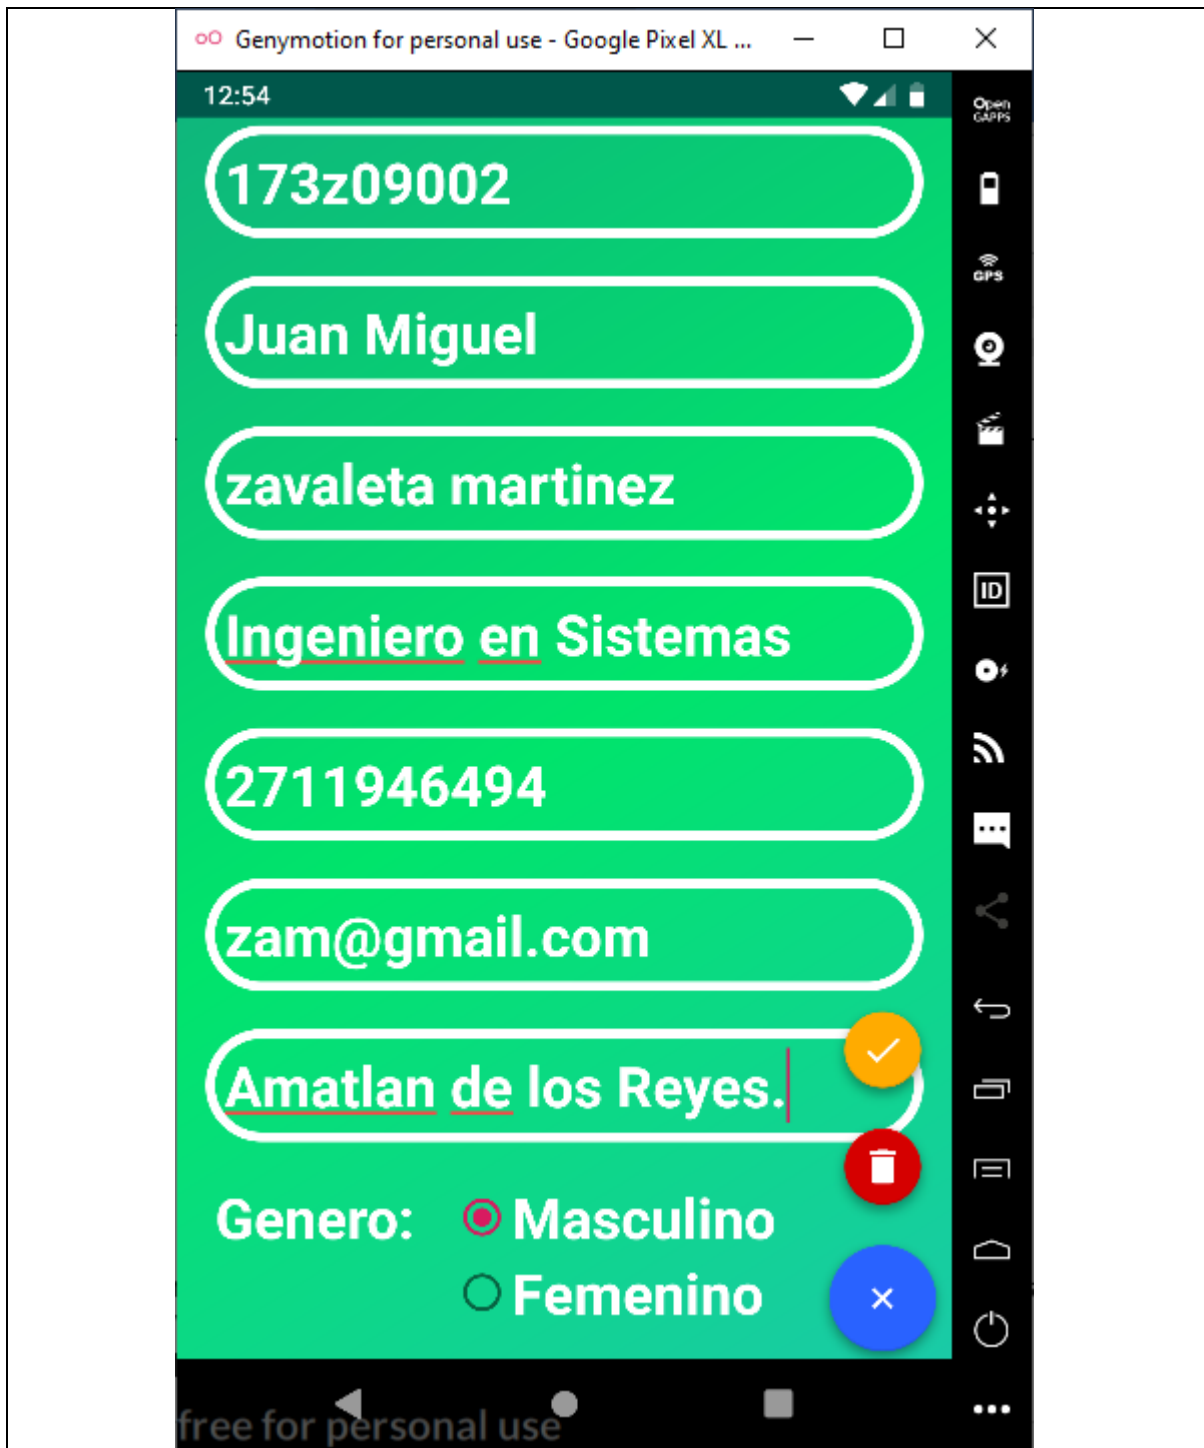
Genymotion for personal use - Google Pixel XL ...

12:54

Open GAPPS

GPS

ID

173z09002

Juan Miguel

zavaleta martinez

Ingeniero en Sistemas

2711946494

zam@gmail.com

Amatlan de los Reyes.

Genero: Masculino
Femenino

free for personal use